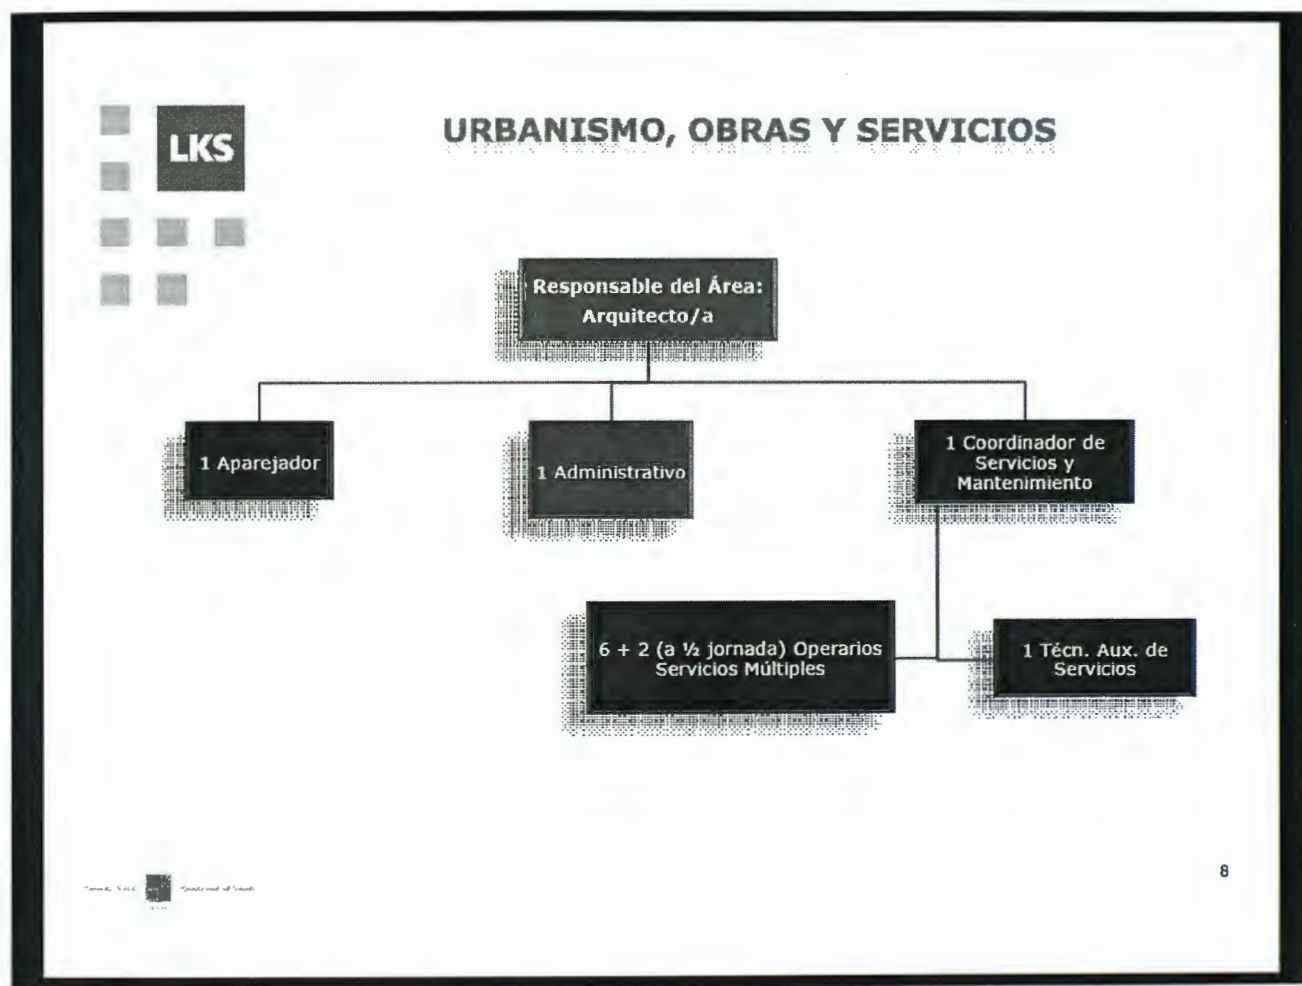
LKS

URBANISMO, OBRAS Y SERVICIOS

Responsable del Área: Arquitecto/a

1 Aparejador

1 Administrativo

1 Coordinador de Servicios y Mantenimiento

6 + 2 (a ½ jornada) Operarios Servicios Múltiples

1 Técn. Aux. de Servicios

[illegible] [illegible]

8